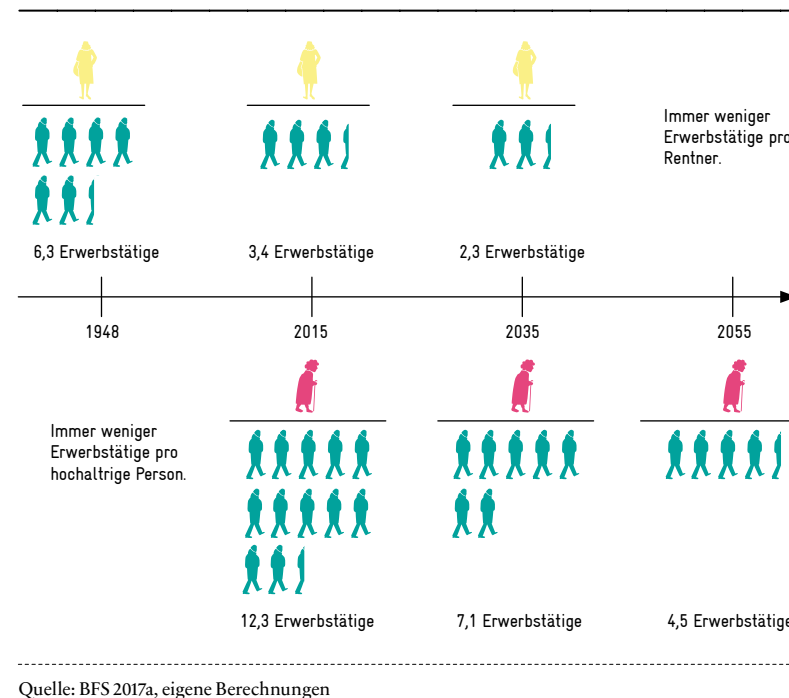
6,3 Erwerbstätige

3,4 Erwerbstätige

2,3 Erwerbstätige

Immer weniger Erwerbstätige pro Rentner.

1948

2015

2035

2055

Immer weniger Erwerbstätige pro hochaltrige Person.

12,3 Erwerbstätige

7,1 Erwerbstätige

4,5 Erwerbstätige

Quelle: BFS 2017a, eigene Berechnungen